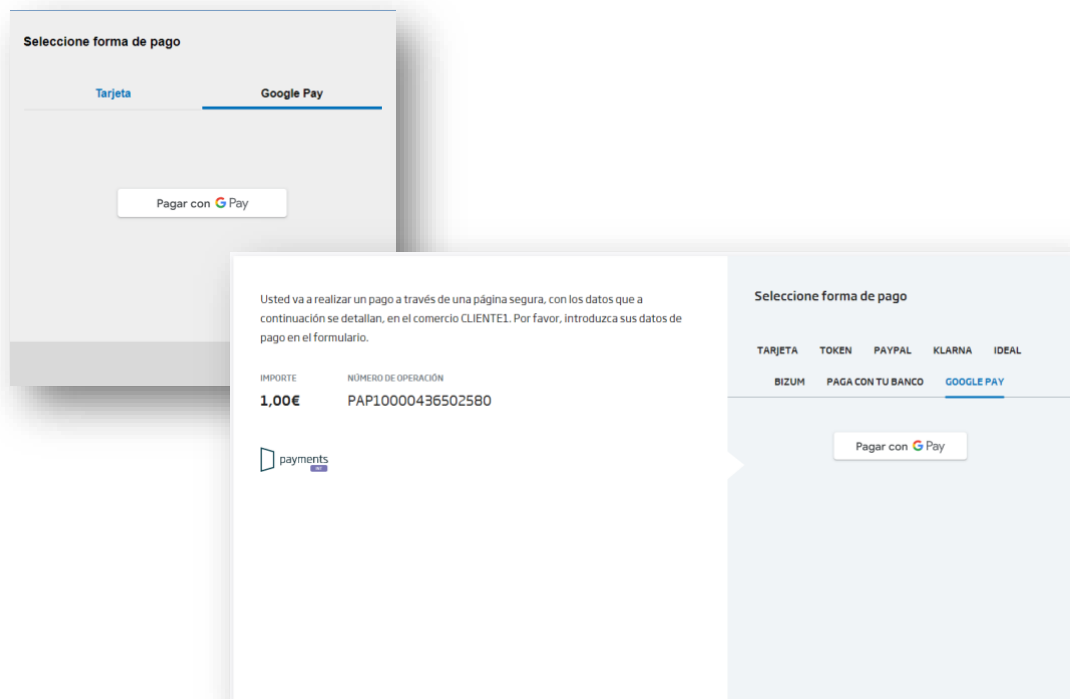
Seleccione forma de pago

Tarjeta

Google Pay

Pagar con G Pay

Usted va a realizar un pago a través de una página segura, con los datos que a continuación se detallan, en el comercio CLIENTE1. Por favor, introduzca sus datos de pago en el formulario.

IMPORTE
1,00€

NÚMERO DE OPERACIÓN
PAP10000436502580

payments

Seleccione forma de pago

TARJETA TOKEN PAYPAL KLARNA IDEAL
BIZUM PAGA CON TU BANCO GOOGLE PAY

Pagar con G Pay